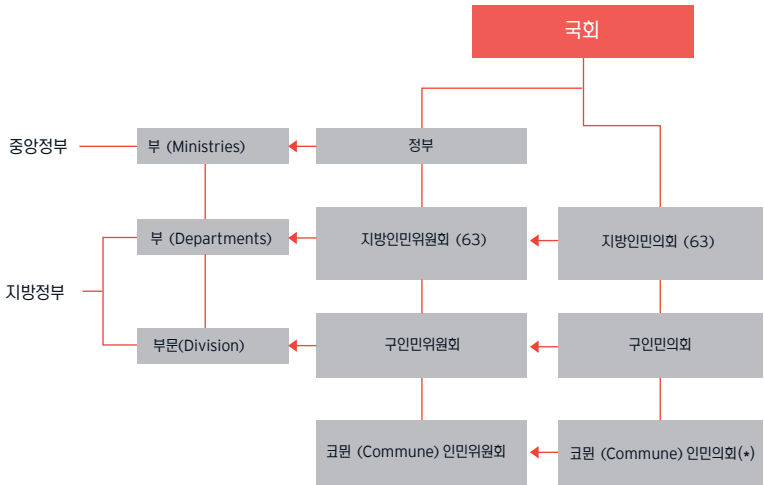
국회

중앙정부

부 (Ministries)

정부

지방정부

부 (Departments)

지방인민위원회 (63)

지방인민의회 (63)

부문(Division)

구인민위원회

구인민의회

코뮌 (Commune) 인민위원회

코뮌 (Commune) 인민의회(*)